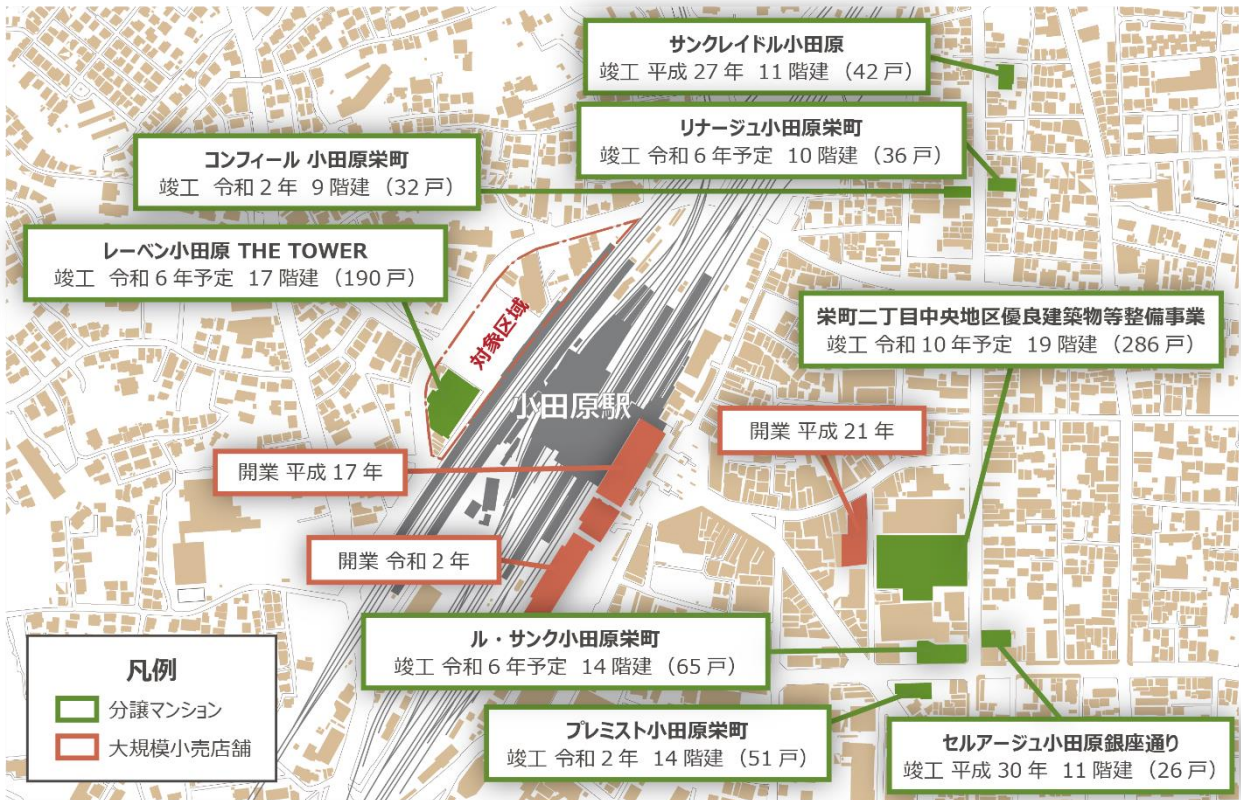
サンクレイドル小田原
竣工 平成 27 年 11 階建 (42 戸)

リナージュ小田原栄町
竣工 令和 6 年予定 10 階建 (36 戸)

コンフィール 小田原栄町
竣工 令和 2 年 9 階建 (32 戸)

レーベン小田原 THE TOWER
竣工 令和 6 年予定 17 階建 (190 戸)

対象区域

栄町二丁目中央地区優良建築物等整備事業
竣工 令和 10 年予定 19 階建 (286 戸)

小田原駅

開業 平成 21 年

開業 平成 17 年

開業 令和 2 年

ル・サンク小田原栄町
竣工 令和 6 年予定 14 階建 (65 戸)

凡例
分譲マンション
大規模小売店舗

プレミスト小田原栄町
竣工 令和 2 年 14 階建 (51 戸)

セルアージュ小田原銀座通り
竣工 平成 30 年 11 階建 (26 戸)